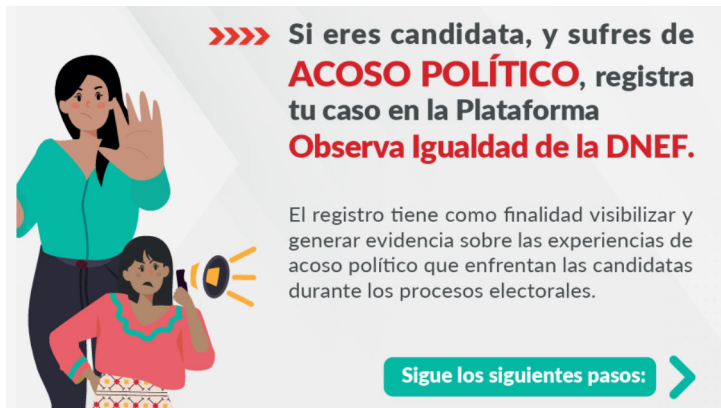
Si eres candidata, y sufres de ACOSO POLÍTICO, registra tu caso en la Plataforma Observa Igualdad de la DNEF.

El registro tiene como finalidad visibilizar y generar evidencia sobre las experiencias de acoso político que enfrentan las candidatas durante los procesos electorales.

Sigue los siguientes pasos: